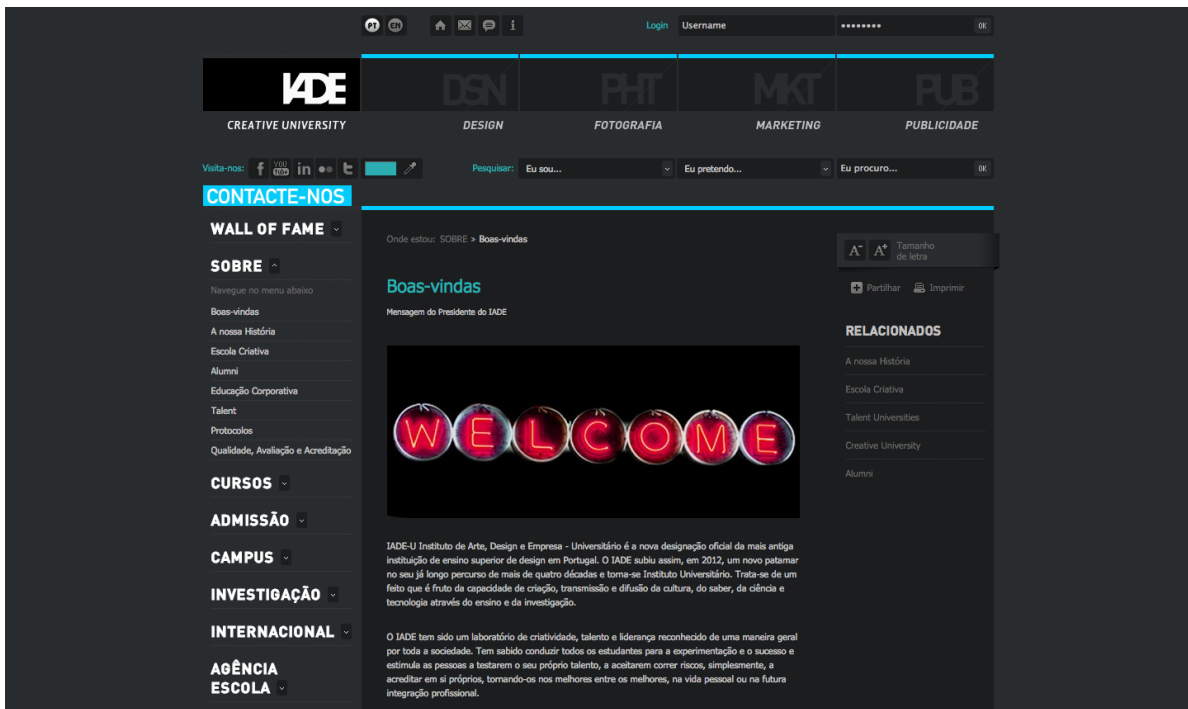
PT EN

Login Username •••••••• OK

IADE
CREATIVE UNIVERSITY

DSN
DESIGN

PHT
FOTOGRAFIA

MKT
MARKETING

PUB
PUBLICIDADE

Visita-nos:

Pesquisar: Eu sou... Eu pretendo... Eu procuro... OK

CONTACTE-NOS

WALL OF FAME

SOBRE

Navegue no menu abaixo

Boas-vindas

A nossa História

Escola Criativa

Alumni

Educação Corporativa

Talent

Protocolos

Qualidade, Avaliação e Acreditação

CURSOS

ADMISSÃO

CAMPUS

INVESTIGAÇÃO

INTERNACIONAL

AGÊNCIA ESCOLA

Onde estou: SOBRE » Boas-vindas

Boas-vindas

Mensagem do Presidente do IADE

WELCOME

IADE-U Instituto de Arte, Design e Empresa - Universitário é a nova designação oficial da mais antiga instituição de ensino superior de design em Portugal. O IADE subiu assim, em 2012, um novo patamar no seu já longo percurso de mais de quatro décadas e torna-se Instituto Universitário. Trata-se de um feito que é fruto da capacidade de criação, transmissão e difusão da cultura, do saber, da ciência e tecnologia através do ensino e da investigação.

O IADE tem sido um laboratório de criatividade, talento e liderança reconhecido de uma maneira geral por toda a sociedade. Tem sabido conduzir todos os estudantes para a experimentação e o sucesso e estimula as pessoas a testarem o seu próprio talento, a aceitarem correr riscos, simplesmente, a acreditar em si próprios, tornando-os nos melhores entre os melhores, na vida pessoal ou na futura integração profissional.

A- A+ Tamanho de letra

Partilhar Imprimir

RELACIONADOS

A nossa História

Escola Criativa

Talent Universities

Creative University

Alumni